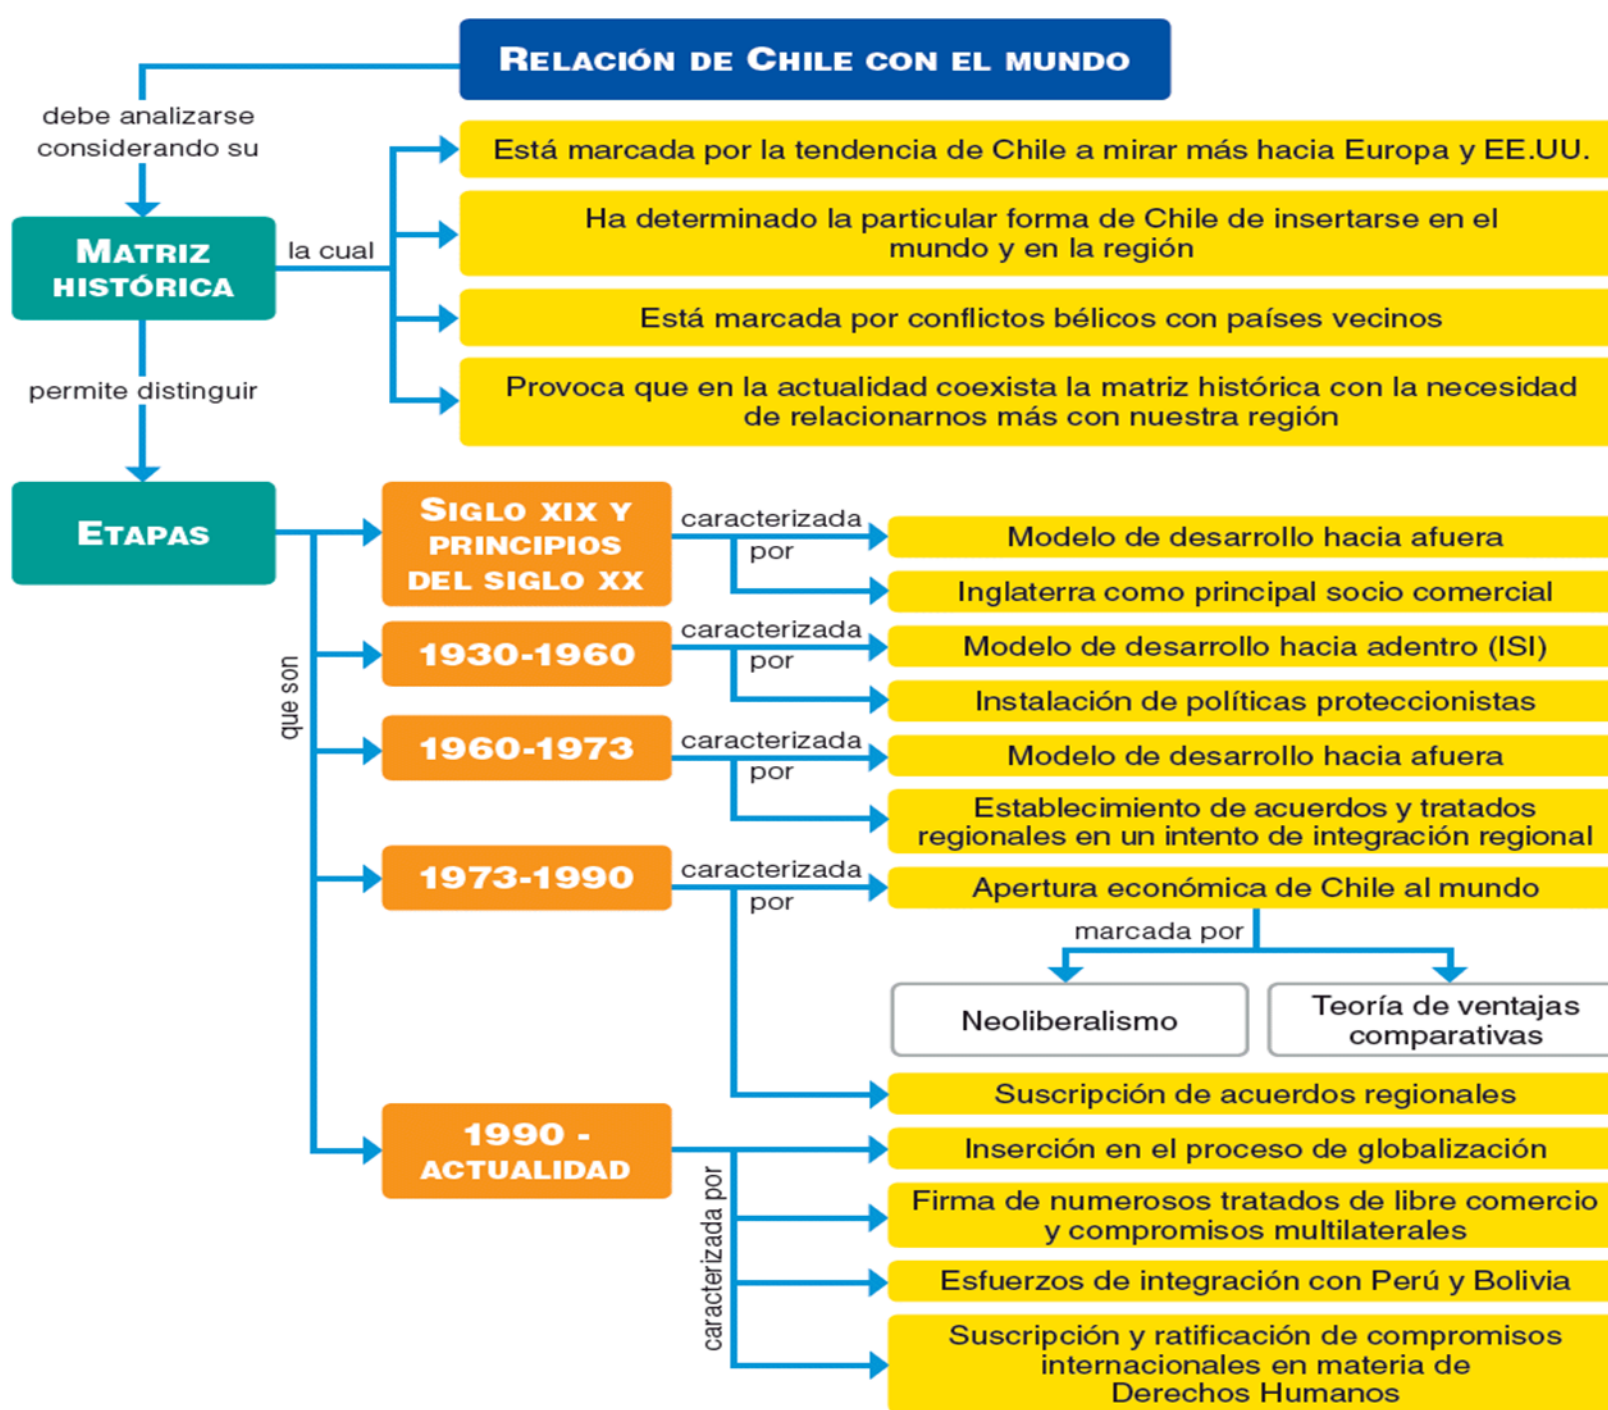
Relación de Chile con el mundo

debe analizarse considerando su

Matriz histórica

la cual

Está marcada por la tendencia de Chile a mirar más hacia Europa y EE.UU.

Ha determinado la particular forma de Chile de insertarse en el mundo y en la región

Está marcada por conflictos bélicos con países vecinos

Provoca que en la actualidad coexista la matriz histórica con la necesidad de relacionarnos más con nuestra región

permite distinguir

Etapas

que son

Siglo XIX y principios del siglo XX

caracterizada por

Modelo de desarrollo hacia afuera

Inglaterra como principal socio comercial

1930-1960

caracterizada por

Modelo de desarrollo hacia adentro (ISI)

Instalación de políticas proteccionistas

1960-1973

caracterizada por

Modelo de desarrollo hacia afuera

Establecimiento de acuerdos y tratados regionales en un intento de integración regional

1973-1990

caracterizada por

Apertura económica de Chile al mundo

marcada por

Neoliberalismo

Teoría de ventajas comparativas

Suscripción de acuerdos regionales

1990 - actualidad

caracterizada por

Inserción en el proceso de globalización

Firma de numerosos tratados de libre comercio y compromisos multilaterales

Esfuerzos de integración con Perú y Bolivia

Suscripción y ratificación de compromisos internacionales en materia de Derechos Humanos